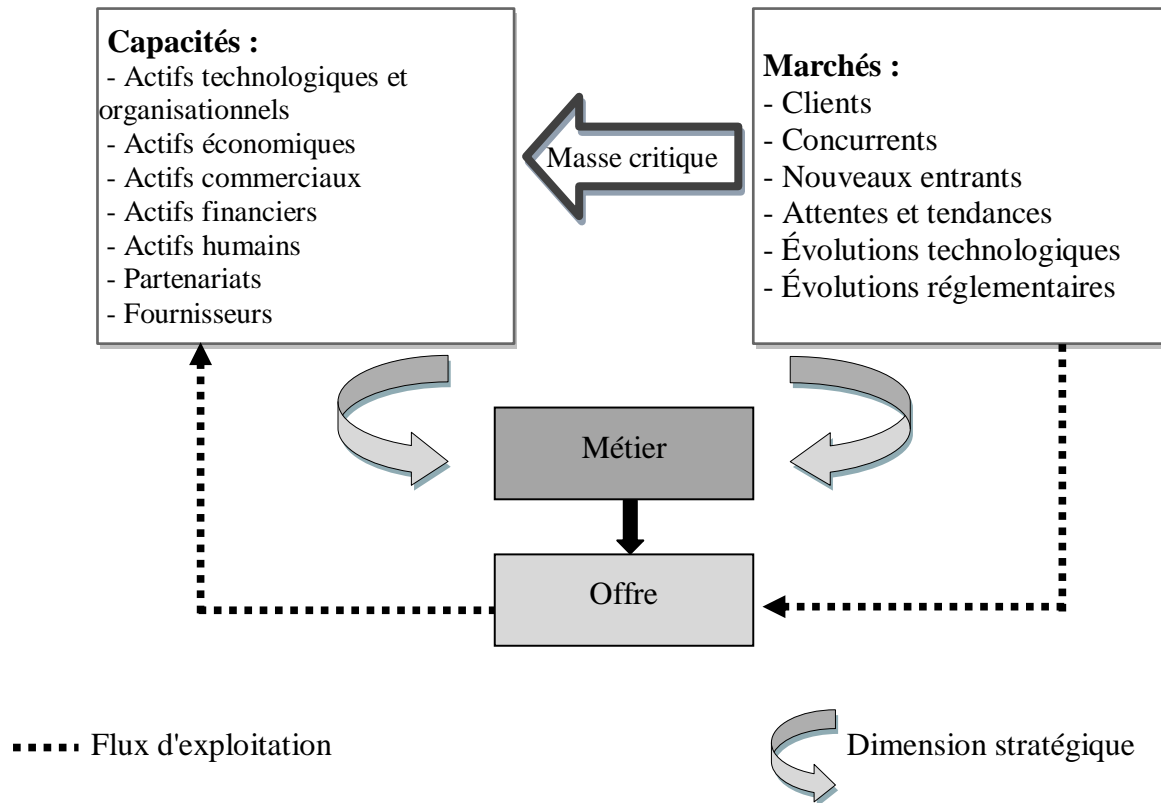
**Capacités :**
- Actifs technologiques et organisationnels
- Actifs économiques
- Actifs commerciaux
- Actifs financiers
- Actifs humains
- Partenariats
- Fournisseurs

Masse critique

**Marchés :**
- Clients
- Concurrents
- Nouveaux entrants
- Attentes et tendances
- Évolutions technologiques
- Évolutions réglementaires

Métier

Offre

Flux d'exploitation

Dimension stratégique